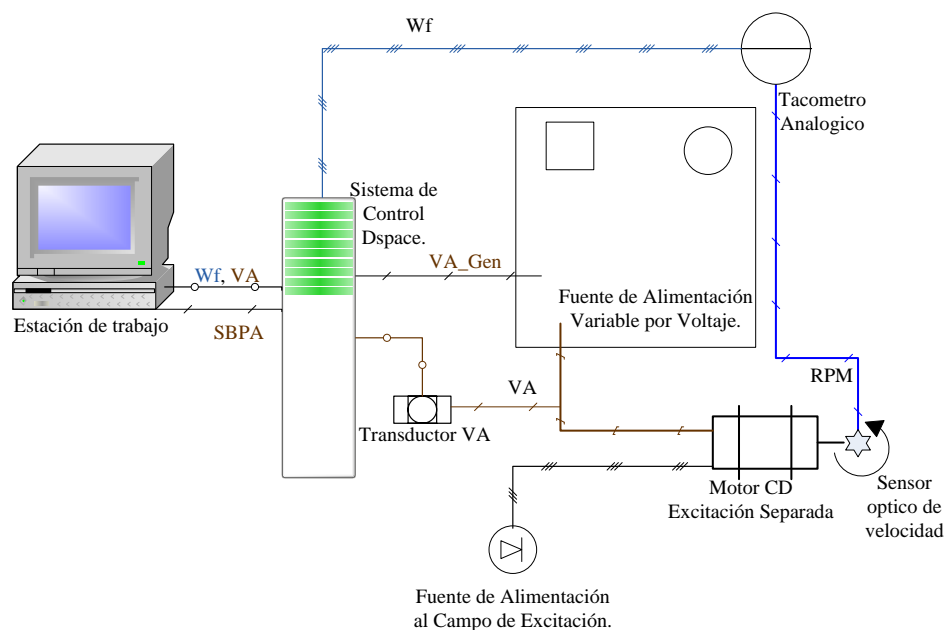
Wf

Tacometro Analogico

Sistema de Control Dspace.

Wf, VA

VA_Gen

Estación de trabajo

SBPA

Fuente de Alimentación Variable por Voltaje.

VA

RPM

Transductor VA

Motor CD Excitación Separada

Sensor optico de velocidad

Fuente de Alimentación al Campo de Excitación.